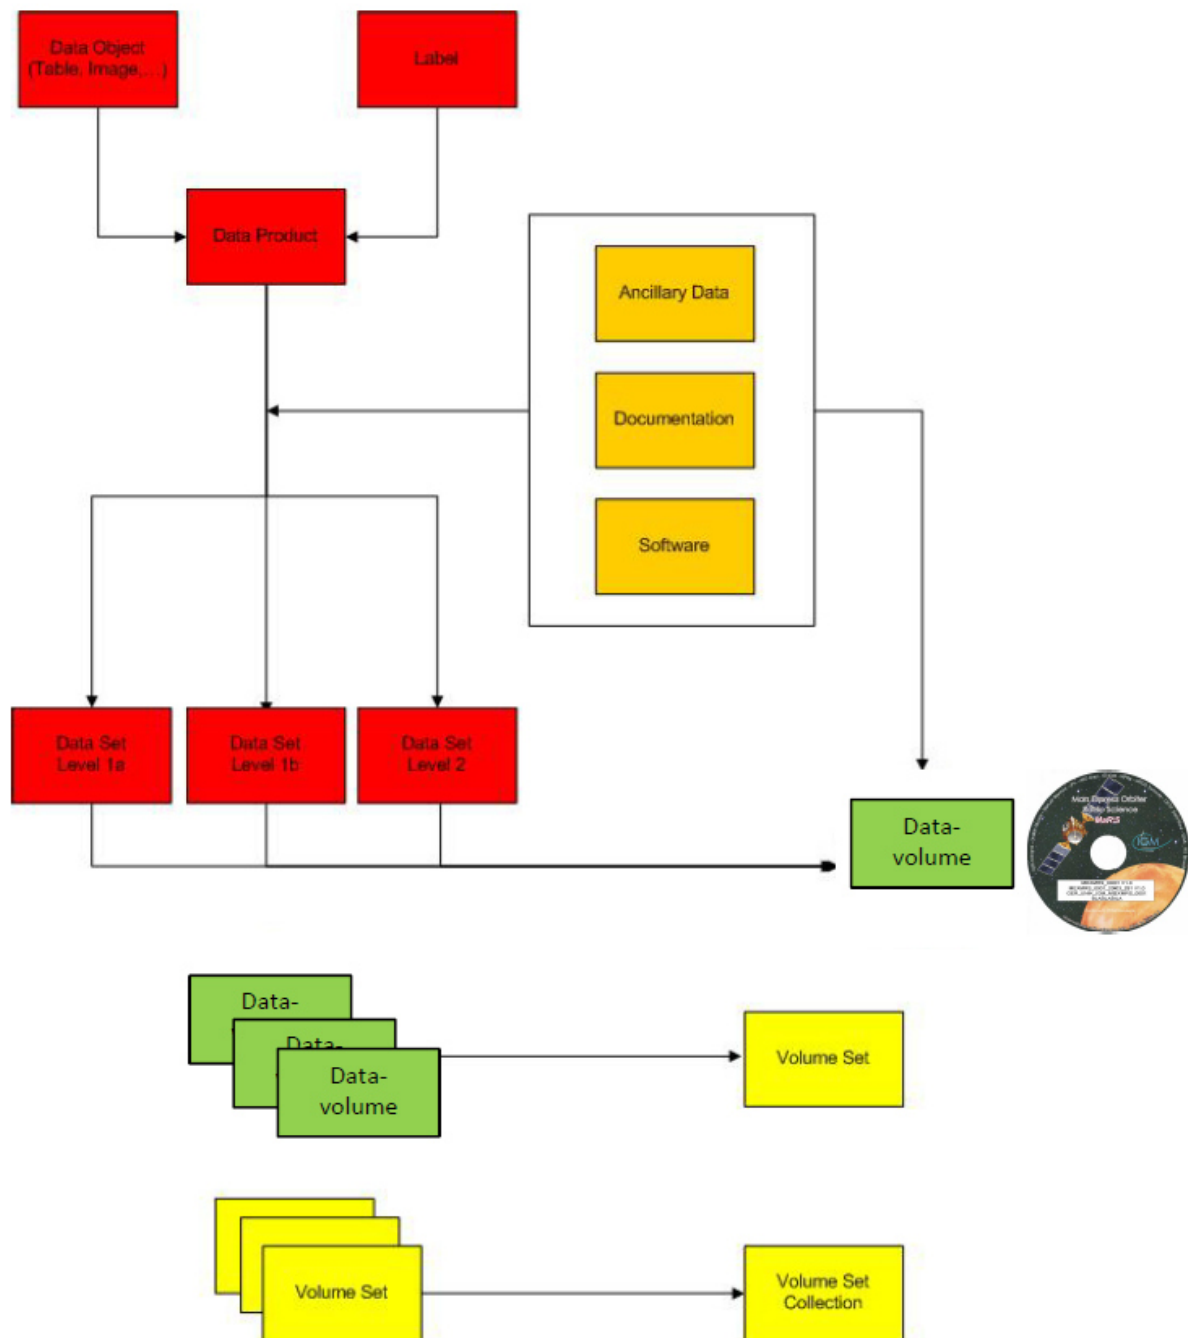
Data Object
(Table, Image,...)

Label

Data Product

Ancillary Data

Documentation

Software

Data Set
Level 1a

Data Set
Level 1b

Data Set
Level 2

Data-
volume

Mars Express Orbiter
Radio Science
MaRS

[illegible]

Data-

Data-

Data-
volume

Volume Set

Volume Set

Volume Set
Collection